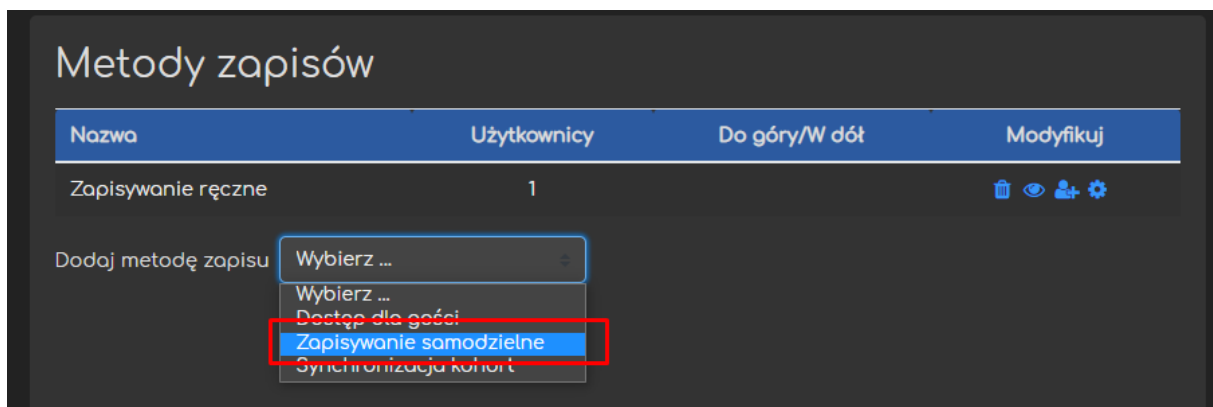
Metody zapisów

| Nazwa | Użytkownicy | Do góry/W dół | Modyfikuj |
|---|---|---|---|
| Zapisywanie ręczne | 1 | | |

Dodaj metodę zapisu Wybierz ...

Wybierz ...
Dostęp dla gości
Zapisywanie samodzielne
Synchronizacja kohort